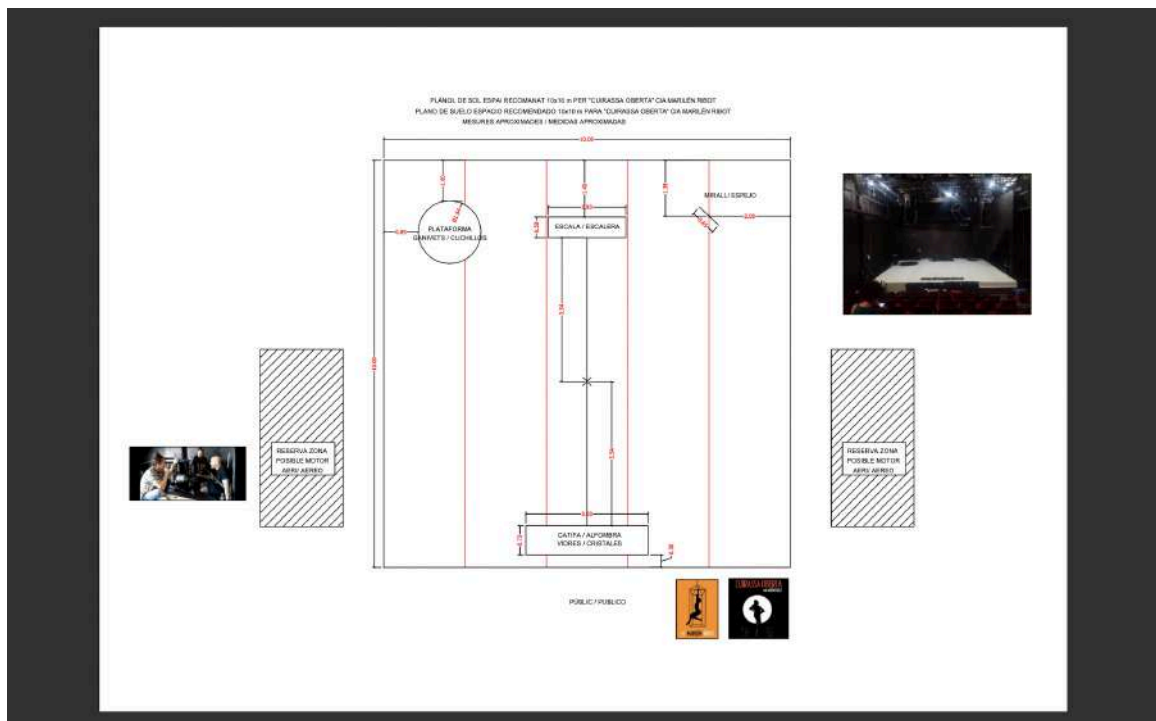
PLÀNOL DE SOL ESPAI RECOMANAT 10x10 m PER "CUIRASSA OBERTA" CIA MARLÈN RIBOT
PLANO DE SUELO ESPACIO RECOMENDADO 10x10 m PARA "CUIRASSA OBERTA" CIA MARLÈN RIBOT
MESURES APROXIMADES / MEDIDAS APROXIMADAS

10,00

PLATAFORMA
GANIVETS / CUCHILLOS

ESCALA / ESCALERA

MIRALL / ESPEJO

RESERVA ZONA
POSIBLE MOTOR
AERI/ AEREO

RESERVA ZONA
POSIBLE MOTOR
AERI/ AEREO

CATIFA / ALFOMBRA
VIDRES / CRISTALES

PÚBLIC / PUBLICO

CUIRASSA OBERTA